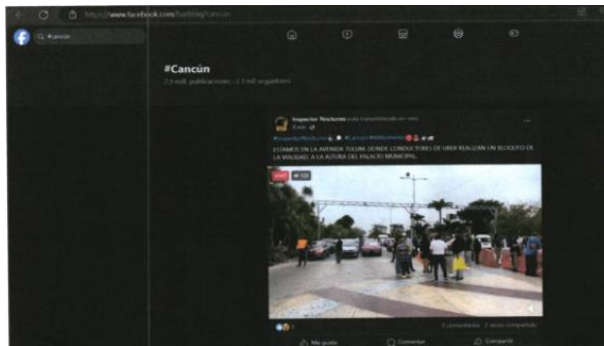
https://www.facebook.com/hashtag/cancun

Q #cancun

#Cancún

7,5 mill. publicaciones · 2,3 mil seguidores

Inspector Nocturno está transmitiendo en vivo.

#InspectorNocturno #Cancun #Nocturno

ESTAMOS EN LA AVENIDA TULUM, DONDE CONDUCTORES DE UBER REALIZAN UN BLOQUEO DE LA VIALIDAD, A LA ALTURA DEL PALACIO MUNICIPAL.

LIVE

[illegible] comentarios · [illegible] veces compartido

Me gusta

Comentar

Compartir